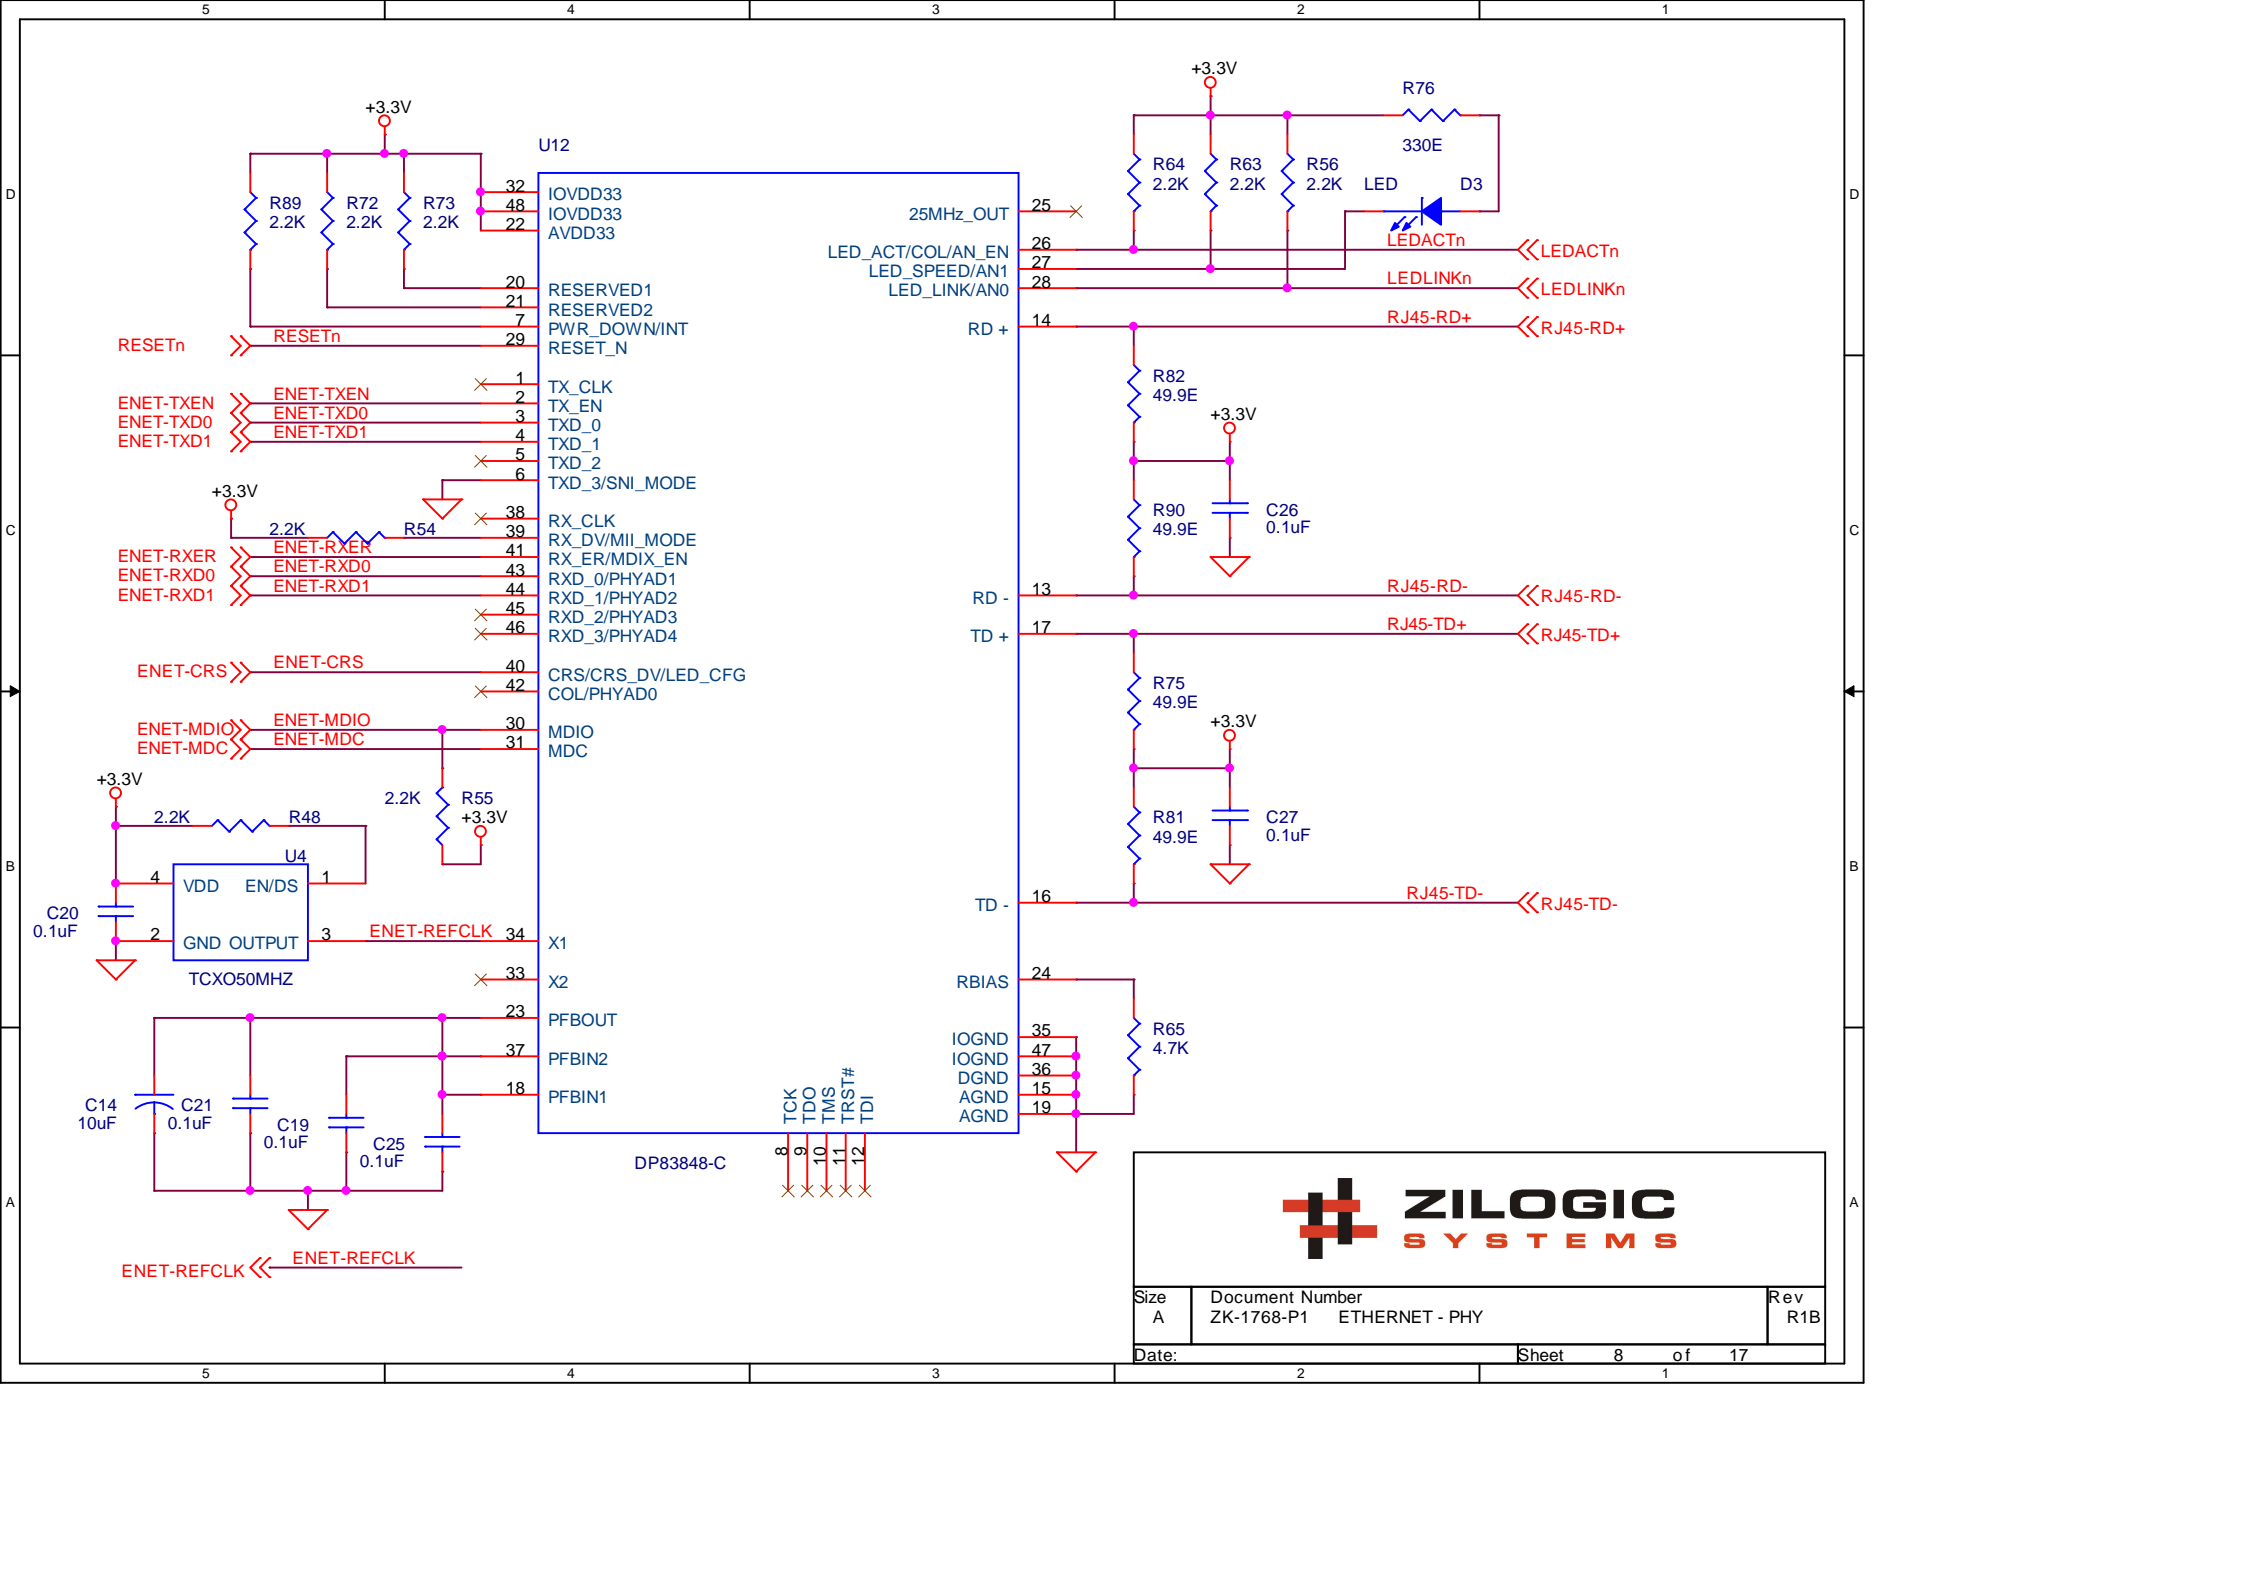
5 4 3 2 1

D

+3.3V

U12

R89 2.2K R72 2.2K R73 2.2K

32 IOVDD33
48 IOVDD33
22 AVDD33

20 RESERVED1
21 RESERVED2
7 PWR_DOWN/INT
RESETn RESETn 29 RESET_N

1 TX_CLK
ENET-TXEN ENET-TXEN 2 TX_EN
ENET-TXD0 ENET-TXD0 3 TXD_0
ENET-TXD1 ENET-TXD1 4 TXD_1
5 TXD_2
6 TXD_3/SNI_MODE

+3.3V
2.2K R54
38 RX_CLK
39 RX_DV/MII_MODE
ENET-RXER ENET-RXER 41 RX_ER/MDIX_EN
ENET-RXD0 ENET-RXD0 43 RXD_0/PHYAD1
ENET-RXD1 ENET-RXD1 44 RXD_1/PHYAD2
45 RXD_2/PHYAD3
46 RXD_3/PHYAD4

ENET-CRS ENET-CRS 40 CRS/CRS_DV/LED_CFG
42 COL/PHYAD0

ENET-MDIO ENET-MDIO 30 MDIO
ENET-MDC ENET-MDC 31 MDC

+3.3V
2.2K R48
2.2K R55 +3.3V
U4
4 VDD EN/DS 1
C20 0.1uF
2 GND OUTPUT 3 ENET-REFCLK 34 X1
TCXO50MHZ
33 X2
23 PFBOUT
37 PFBIN2
18 PFBIN1

C14 10uF C21 0.1uF C19 0.1uF C25 0.1uF

ENET-REFCLK ENET-REFCLK

TCK TDO TMS TRST# TDI
8 9 10 11 12
DP83848-C

25MHz_OUT 25
LED_ACT/COL/AN_EN 26
LED_SPEED/AN1 27
LED_LINK/AN0 28
RD + 14
RD - 13
TD + 17
TD - 16
RBIAS 24
IOGND 35
IOGND 47
DGND 36
AGND 15
AGND 19

+3.3V
R76
330E
R64 2.2K R63 2.2K R56 2.2K LED D3
LEDACTn LEDACTn
LEDLINKn LEDLINKn
RJ45-RD+ RJ45-RD+
R82 49.9E
+3.3V
R90 49.9E C26 0.1uF
RJ45-RD- RJ45-RD-
RJ45-TD+ RJ45-TD+
R75 49.9E
+3.3V
R81 49.9E C27 0.1uF
RJ45-TD- RJ45-TD-
R65 4.7K

ZILOGIC
SYSTEMS

Size A
Document Number
ZK-1768-P1 ETHERNET - PHY
Rev R1B
Date:
Sheet 8 of 17

C B A
5 4 3 2 1